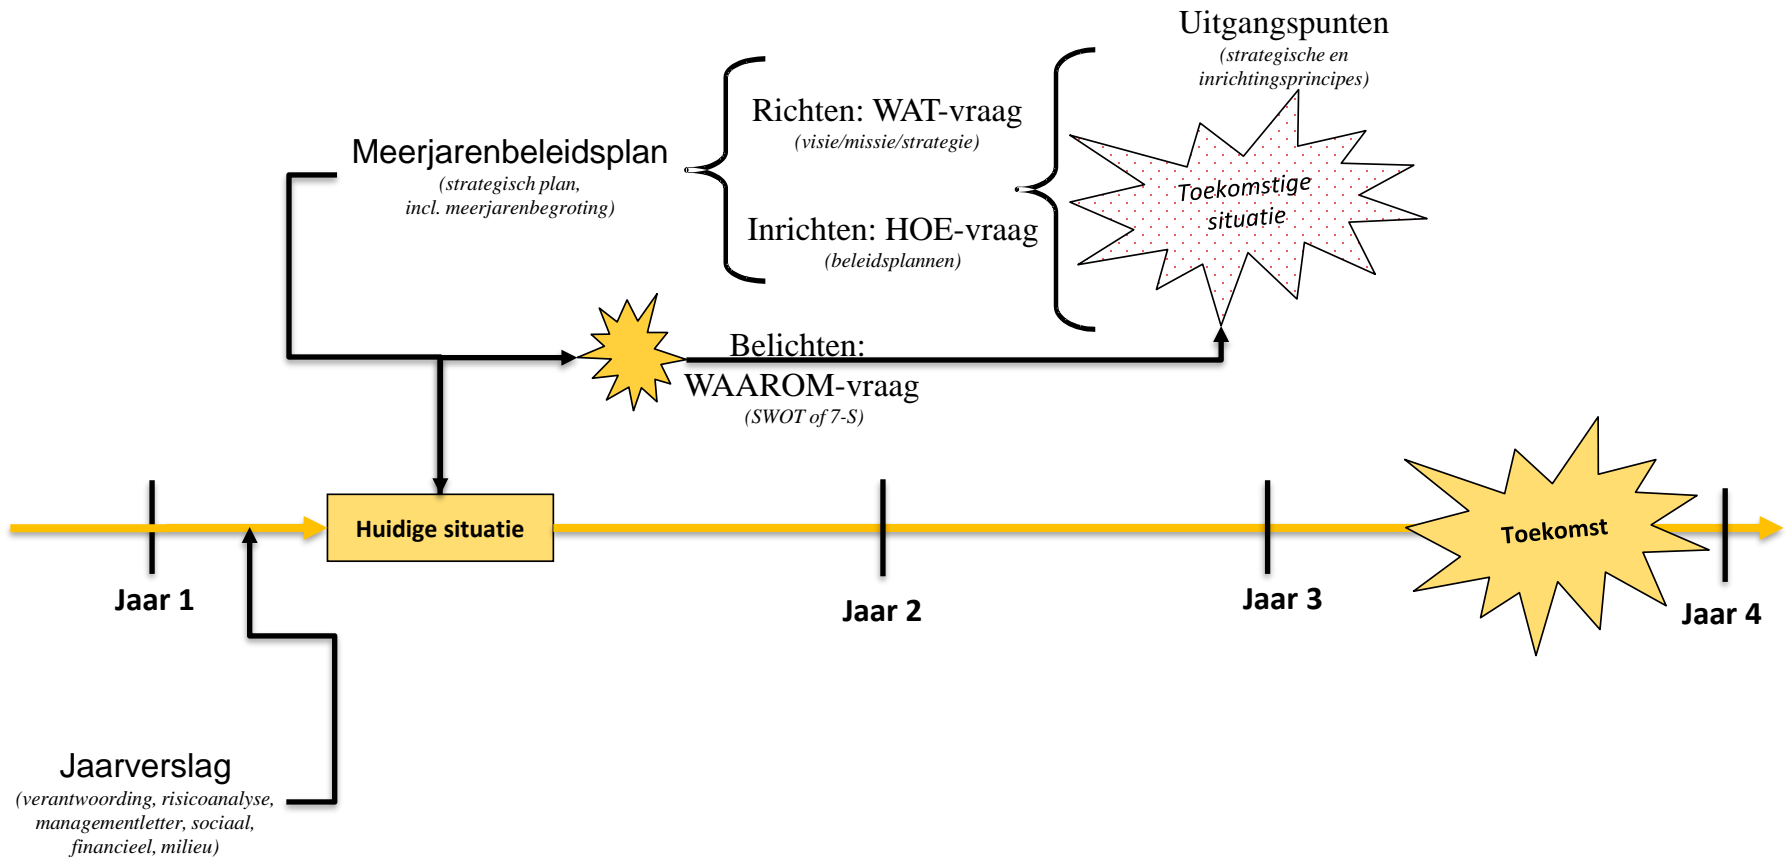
Uitgangspunten
(strategische en inrichtingsprincipes)

Meerjarenbeleidsplan
(strategisch plan, incl. meerjarenbegroting)

Richten: WAT-vraag
(visie/missie/strategie)

Inrichten: HOE-vraag
(beleidsplannen)

Toekomstige situatie

Belichten: WAAROM-vraag
(SWOT of 7-S)

Huidige situatie

Toekomst

Jaar 1

Jaar 2

Jaar 3

Jaar 4

Jaarverslag
(verantwoording, risicoanalyse, managementletter, sociaal, financieel, milieu)